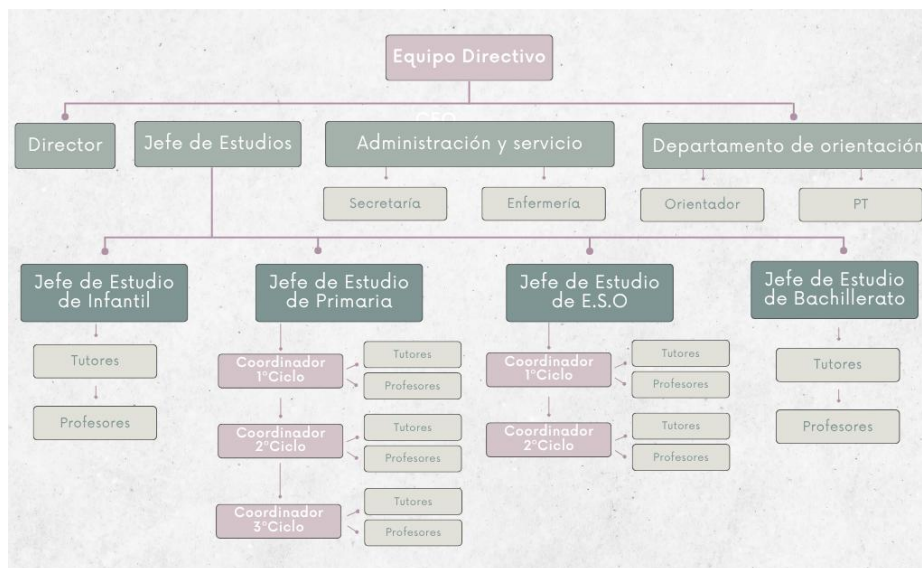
Equipo Directivo

Director

Jefe de Estudios

Administración y servicio

Secretaría

Enfermería

Departamento de orientación

Orientador

PT

Jefe de Estudio de Infantil

Tutores

Profesores

Jefe de Estudio de Primaria

Coordinador 1°Ciclo

Tutores

Profesores

Coordinador 2°Ciclo

Tutores

Profesores

Coordinador 3°Ciclo

Tutores

Profesores

Jefe de Estudio de E.S.O

Coordinador 1°Ciclo

Tutores

Profesores

Coordinador 2°Ciclo

Tutores

Profesores

Jefe de Estudio de Bachillerato

Tutores

Profesores